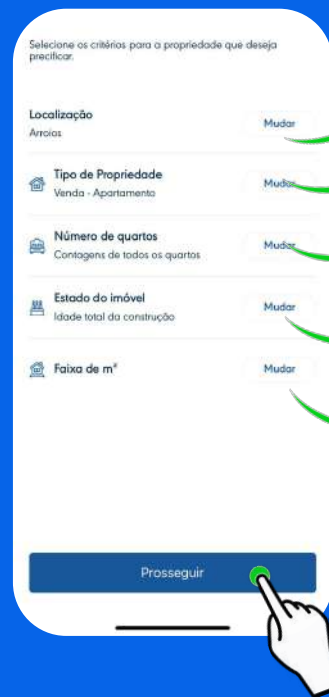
Selecione os critérios para a propriedade que deseja precificar.

Localização
Arroios
Mudar

Tipo de Propriedade
Venda - Apartamento
Mudar

Número de quartos
Contagens de todos os quartos
Mudar

Estado do imóvel
Idade total da construção
Mudar

Faixa de m²
Mudar

Prosseguir